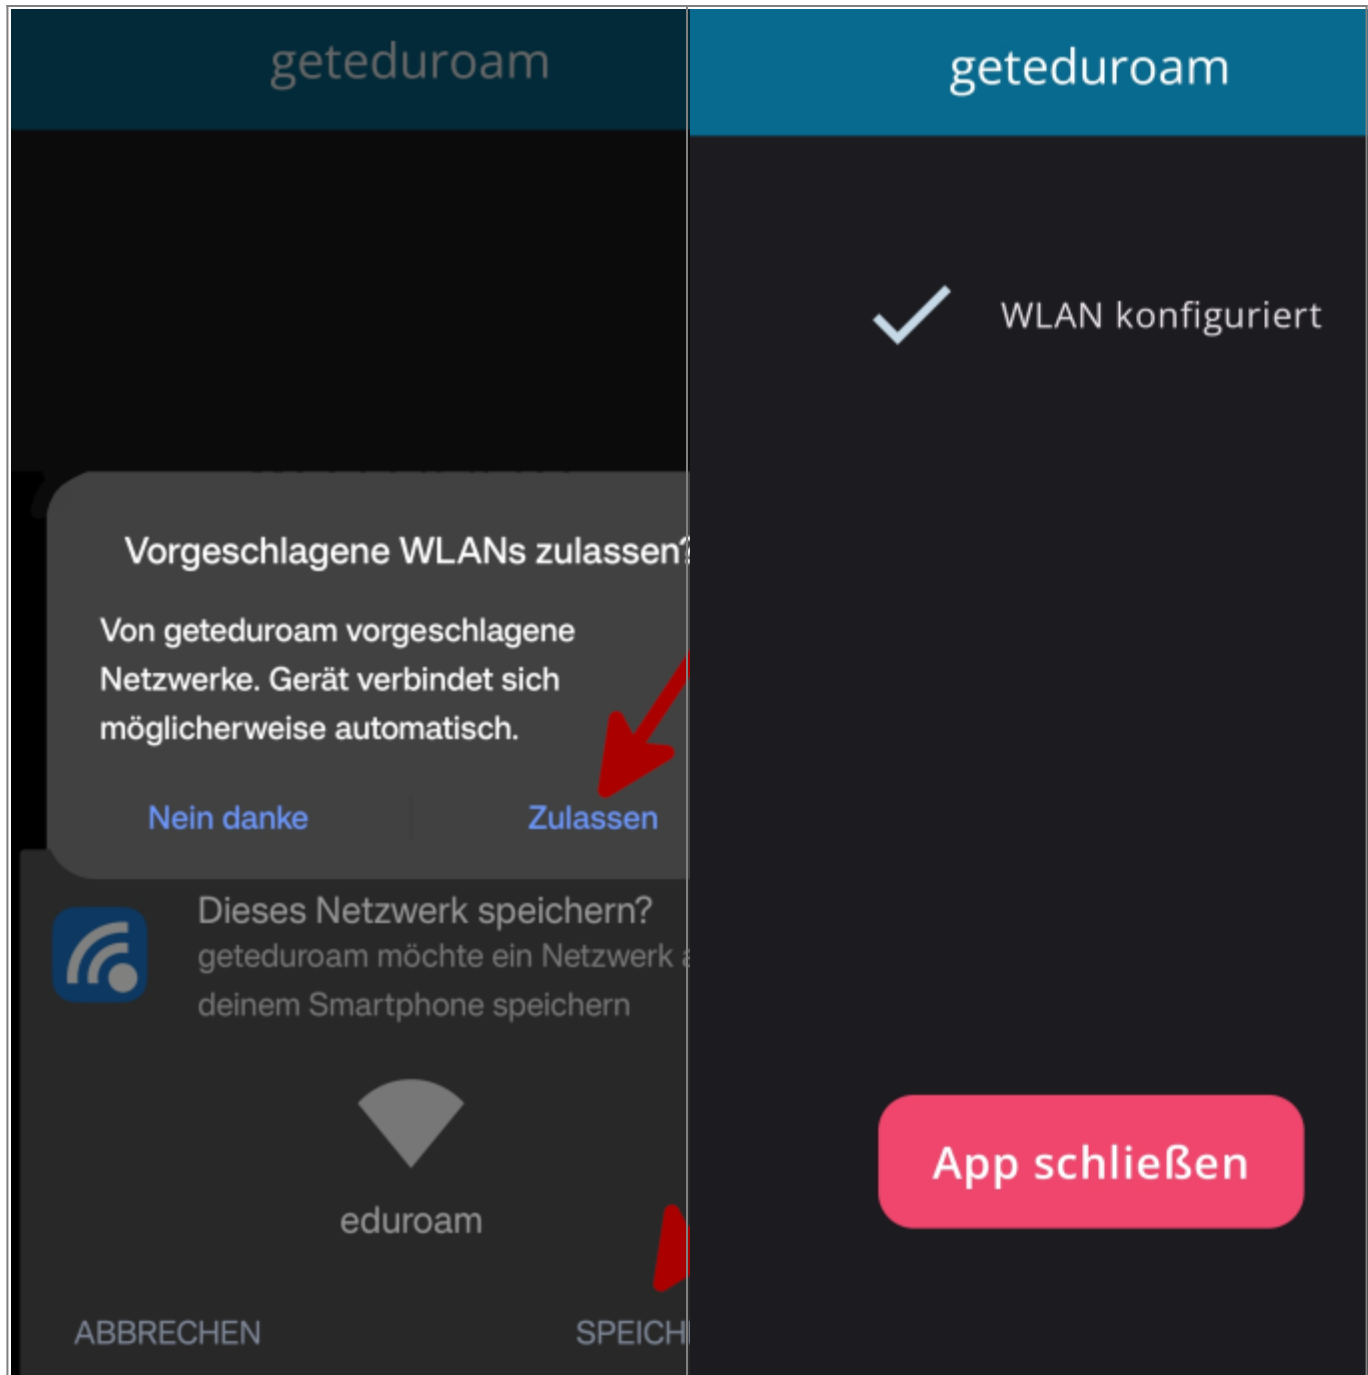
geteduroam

Vorgeschlagene WLANs zulassen?

Von geteduroam vorgeschlagene Netzwerke. Gerät verbindet sich möglicherweise automatisch.

Nein danke

Zulassen

Dieses Netzwerk speichern?

geteduroam möchte ein Netzwerk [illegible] deinem Smartphone speichern

eduroam

ABBRECHEN

SPEICH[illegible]

geteduroam

WLAN konfiguriert

App schließen